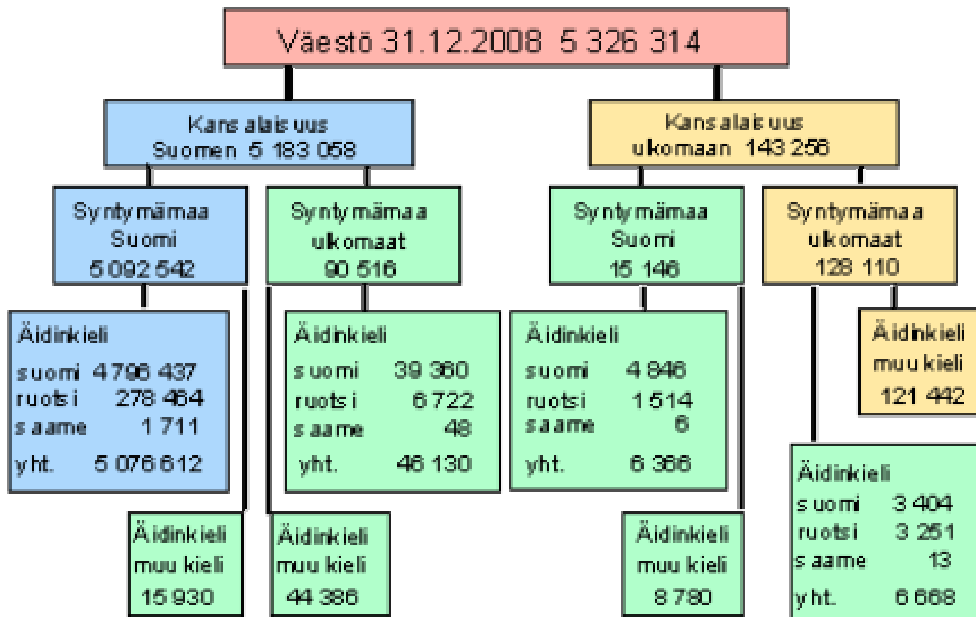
Väestö 31.12.2008 5 326 314

Kansalaisuus Suomen 5 183 058

Syntymämaa Suomi 5 092 542

Äidinkieli
suomi 4 796 437
ruotsi 278 464
saame 1 711
yht. 5 076 612

Äidinkieli muu kieli 15 930

Syntymämaa ulkomaat 90 516

Äidinkieli
suomi 39 360
ruotsi 6 722
saame 48
yht. 46 130

Äidinkieli muu kieli 44 386

Kansalaisuus ulkomaan 143 256

Syntymämaa Suomi 15 146

Äidinkieli
suomi 4 846
ruotsi 1 514
saame 6
yht. 6 366

Äidinkieli muu kieli 8 780

Syntymämaa ulkomaat 128 110

Äidinkieli muu kieli 121 442

Äidinkieli
suomi 3 404
ruotsi 3 251
saame 13
yht. 6 668